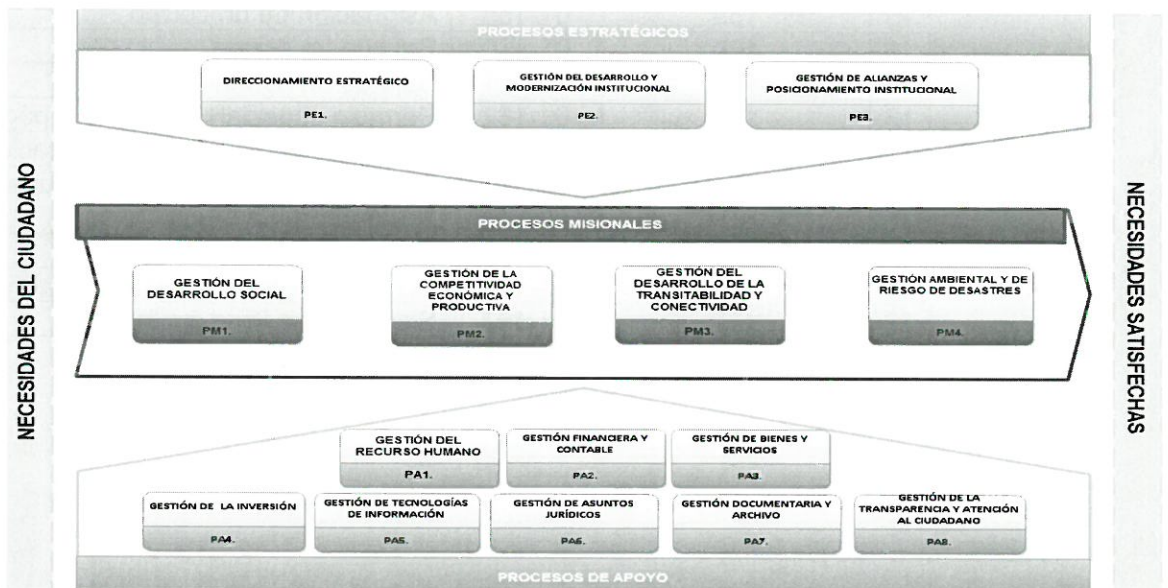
NECESIDADES DEL CIUDADANO

PROCESOS ESTRATÉGICOS

DIRECCIONAMIENTO ESTRATÉGICO
PE1.

GESTIÓN DEL DESARROLLO Y MODERNIZACIÓN INSTITUCIONAL
PE2.

GESTIÓN DE ALIANZAS Y POSICIONAMIENTO INSTITUCIONAL
PE3.

PROCESOS MISIONALES

GESTIÓN DEL DESARROLLO SOCIAL
PM1.

GESTIÓN DE LA COMPETITIVIDAD ECONÓMICA Y PRODUCTIVA
PM2.

GESTIÓN DEL DESARROLLO DE LA TRANSITABILIDAD Y CONECTIVIDAD
PM3.

GESTIÓN AMBIENTAL Y DE RIESGO DE DESASTRES
PM4.

GESTIÓN DEL RECURSO HUMANO
PA1.

GESTIÓN FINANCIERA Y CONTABLE
PA2.

GESTIÓN DE BIENES Y SERVICIOS
PA3.

GESTIÓN DE LA INVERSIÓN
PA4.

GESTIÓN DE TECNOLOGÍAS DE INFORMACIÓN
PA5.

GESTIÓN DE ASUNTOS JURÍDICOS
PA6.

GESTIÓN DOCUMENTARIA Y ARCHIVO
PA7.

GESTIÓN DE LA TRANSPARENCIA Y ATENCIÓN AL CIUDADANO
PA8.

PROCESOS DE APOYO

NECESIDADES SATISFECHAS